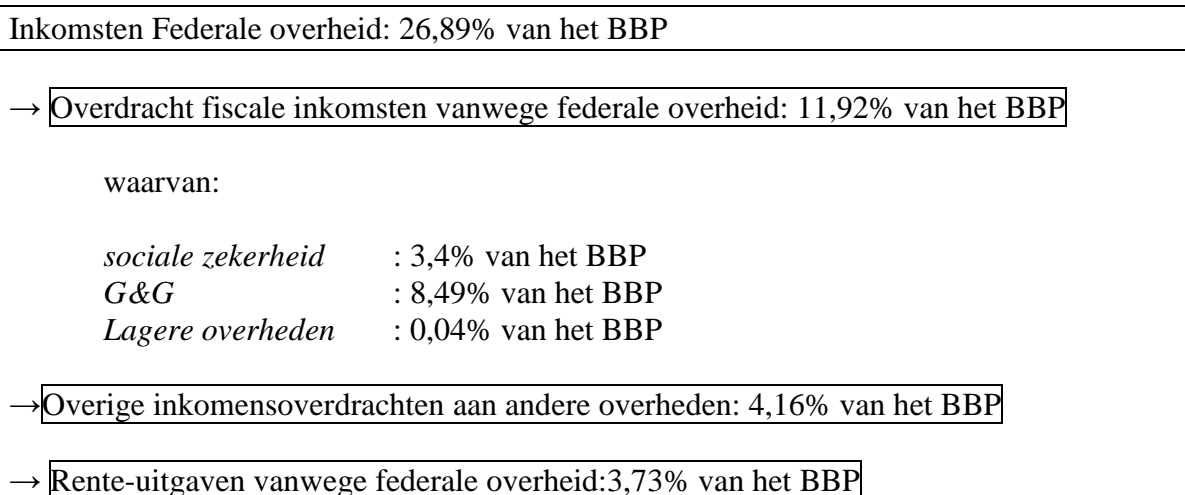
Inkomsten Federale overheid: 26,89% van het BBP

→ Overdracht fiscale inkomsten vanwege federale overheid: 11,92% van het BBP

waarvan:

*sociale zekerheid* : 3,4% van het BBP
*G&G* : 8,49% van het BBP
*Lagere overheden* : 0,04% van het BBP

→Overige inkomensoverdrachten aan andere overheden: 4,16% van het BBP

→ Rente-uitgaven vanwege federale overheid:3,73% van het BBP